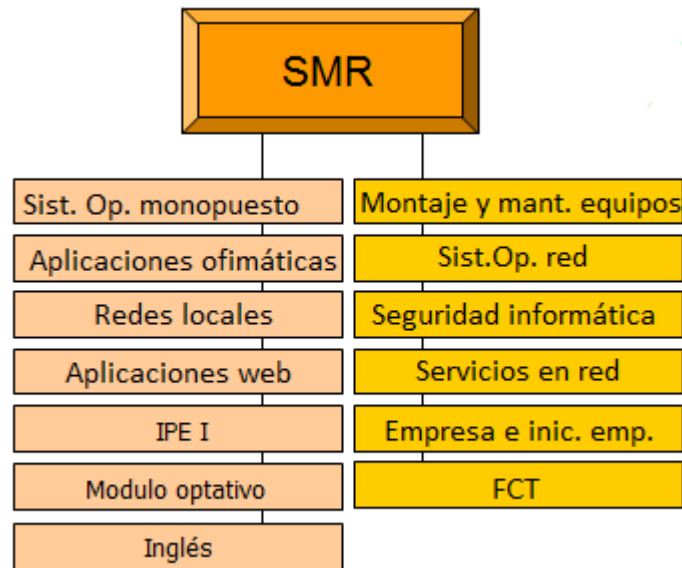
SMR

Sist. Op. monopuesto
Aplicaciones ofimáticas
Redes locales
Aplicaciones web
IPE I
Modulo optativo
Inglés

Montaje y mant. equipos
Sist.Op. red
Seguridad informática
Servicios en red
Empresa e inic. emp.
FCT